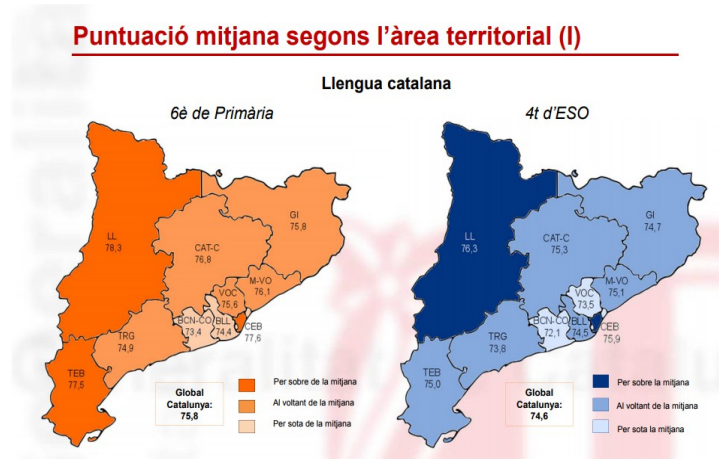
Puntuació mitjana segons l'àrea territorial (I)

Llengua catalana

6è de Primària

LL
76,3

CAT-C
76,8

GI
75,8

M-VO
76,1

VOC
75,6

BCN-CO
73,4

BLL
74,4

CEB
77,6

TRG
74,9

TEB
77,5

Global Catalunya:
75,8

Per sobre de la mitjana
Al voltant de la mitjana
Per sota de la mitjana

4t d'ESO

LL
76,3

CAT-C
75,3

GI
74,7

M-VO
75,1

VOC
73,5

BCN-CO
72,1

BLL
74,5

CEB
75,9

TRG
73,8

TEB
75,0

Global Catalunya:
74,6

Per sobre la mitjana
Al voltant de la mitjana
Per sota la mitjana